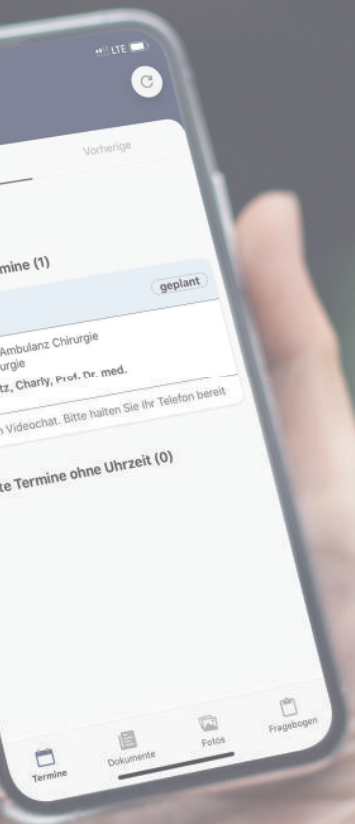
LTE

Vorherige

mine (1)

geplant

Ambulanz Chirurgie
urgie
tz, Charly, Prof. Dr. med.

n Videochat. Bitte halten Sie Ihr Telefon bereit

te Termine ohne Uhrzeit (0)

Termine
Dokumente
Fotos
Fragebogen